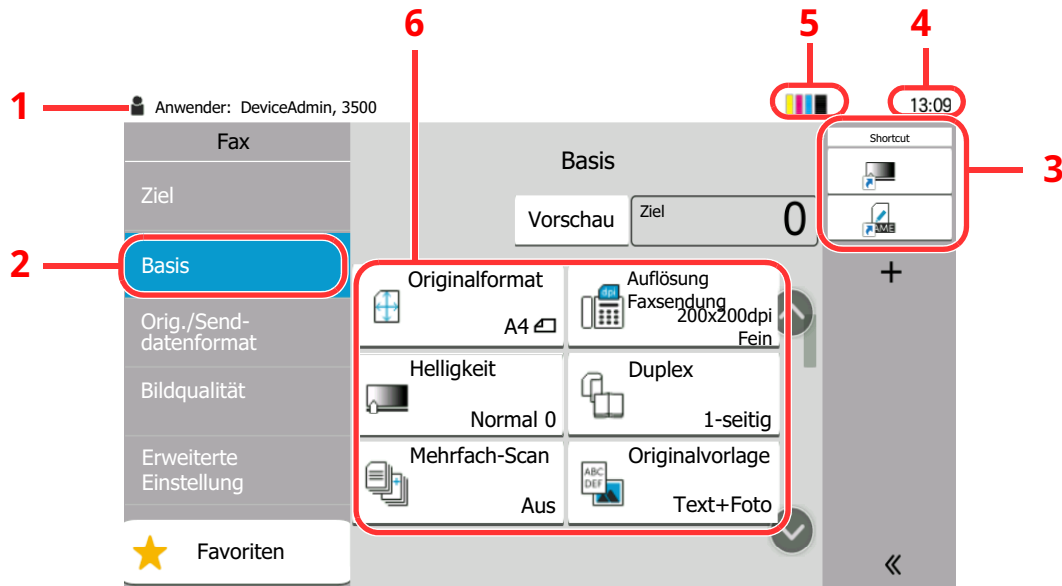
1 Anwender: DeviceAdmin, 3500

5 4 13:09

6

Fax

Ziel

2 Basis

Orig./Send-datenformat

Bildqualität

Erweiterte Einstellung

Favoriten

Basis

Vorschau

Ziel 0

Shortcut

3

+

Originalformat A4

Auflösung Faxsendung 200x200dpi Fein

Helligkeit Normal 0

Duplex 1-seitig

Mehrfach-Scan Aus

Originalvorlage Text+Foto

«